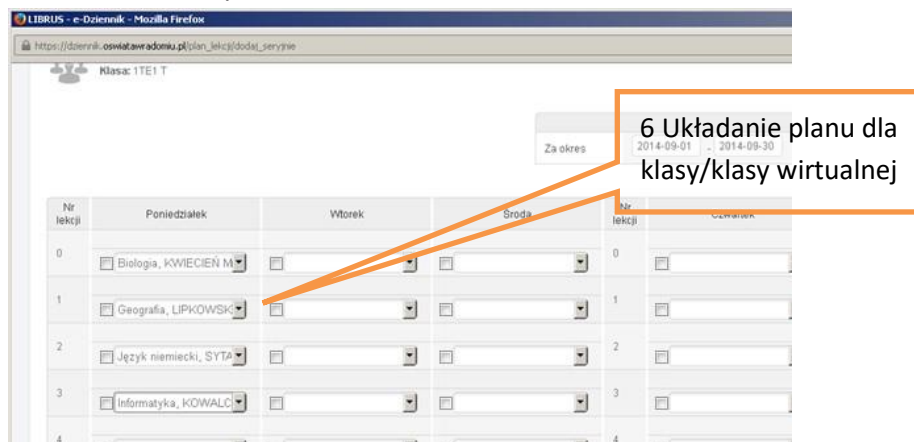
LIBRUS - e-Dziennik - Mozilla Firefox

https://dziennik.oswiatawradomiu.pl/plan_lekcji/dodaj_seryjnie

Klasa: 1TE1 T

Za okres 2014-09-01 - 2014-09-30

6 Układanie planu dla klasy/klasy wirtualnej

| Nr lekcji | Poniedziałek | Wtorek | Środa | Nr lekcji | Czwartek |
|---|---|---|---|---|---|
| 0 | Biologia, KWIECIEŃ M | | | 0 | |
| 1 | Geografia, LIPKOWSK | | | 1 | |
| 2 | Język niemiecki, SYTA | | | 2 | |
| 3 | Informatyka, KOWALC | | | 3 | |
| 4 | | | | 4 | |